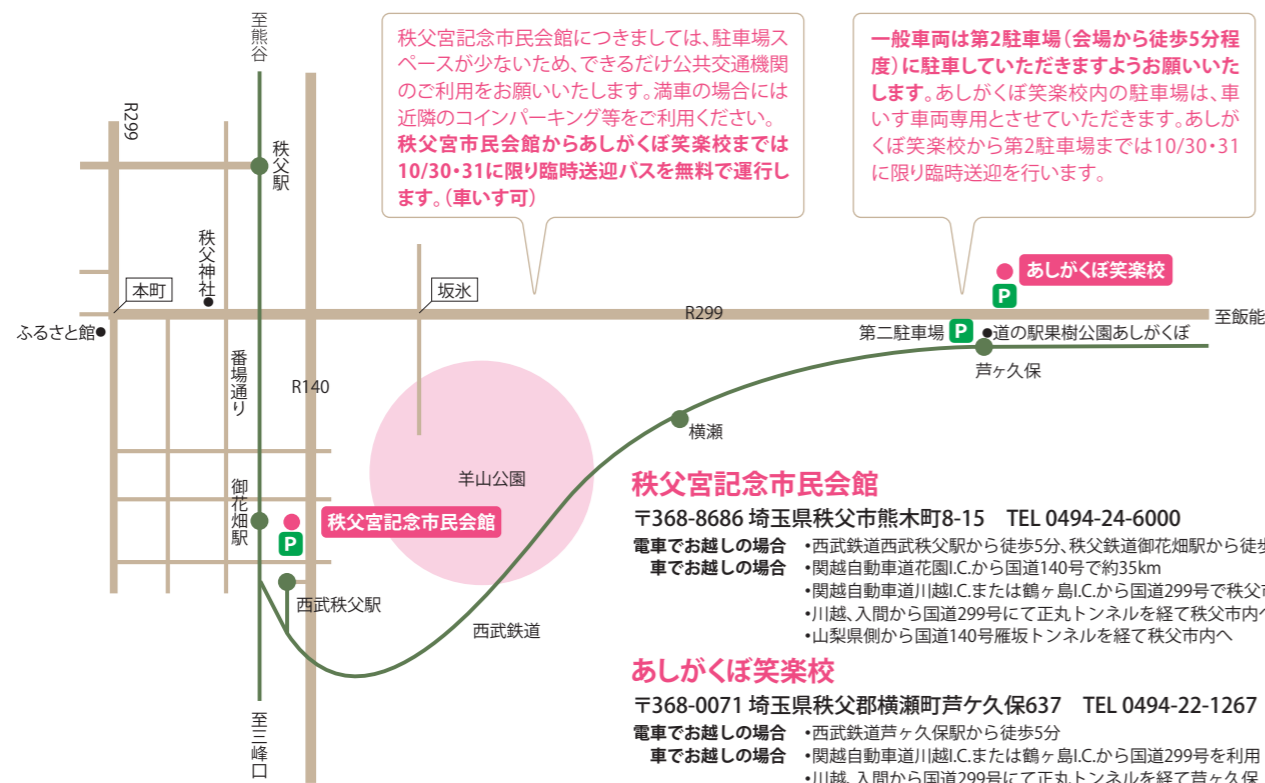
秩父宮記念市民会館につきましては、駐車場スペースが少ないため、できるだけ公共交通機関のご利用をお願いいたします。満車の場合には近隣のコインパーキング等をご利用ください。秩父宮市民会館からあしがくぼ笑楽校までは10/30・31に限り臨時送迎バスを無料で運行します。(車いす可)

一般車両は第2駐車場(会場から徒歩5分程度)に駐車していただきますようお願いいたします。あしがくぼ笑楽校内の駐車場は、車いす車両専用とさせていただきます。あしがくぼ笑楽校から第2駐車場までは10/30・31に限り臨時送迎を行います。

至熊谷
R299
秩父駅
秩父神社
本町
ふるさと館
坂氷
R299
あしがくぼ笑楽校
P
至飯能
第二駐車場
P
道の駅果樹公園あしがくぼ
芦ヶ久保
番場通り
R140
横瀬
羊山公園
御花畑駅
P
秩父宮記念市民会館
西武秩父駅
西武鉄道
至三峰口

秩父宮記念市民会館
〒368-8686 埼玉県秩父市熊木町8-15 TEL 0494-24-6000
電車でお越しの場合 •西武鉄道西武秩父駅から徒歩5分、秩父鉄道御花畑駅から徒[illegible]
車でお越しの場合 •関越自動車道花園I.C.から国道140号で約35km
•関越自動車道川越I.C.または鶴ヶ島I.C.から国道299号で秩父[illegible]
•川越、入間から国道299号にて正丸トンネルを経て秩父市内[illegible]
•山梨県側から国道140号雁坂トンネルを経て秩父市内へ

あしがくぼ笑楽校
〒368-0071 埼玉県秩父郡横瀬町芦ケ久保637 TEL 0494-22-1267
電車でお越しの場合 •西武鉄道芦ヶ久保駅から徒歩5分
車でお越しの場合 •関越自動車道川越I.C.または鶴ヶ島I.C.から国道299号を利用
•川越、入間から国道299号にて正丸トンネルを経て芦ヶ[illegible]